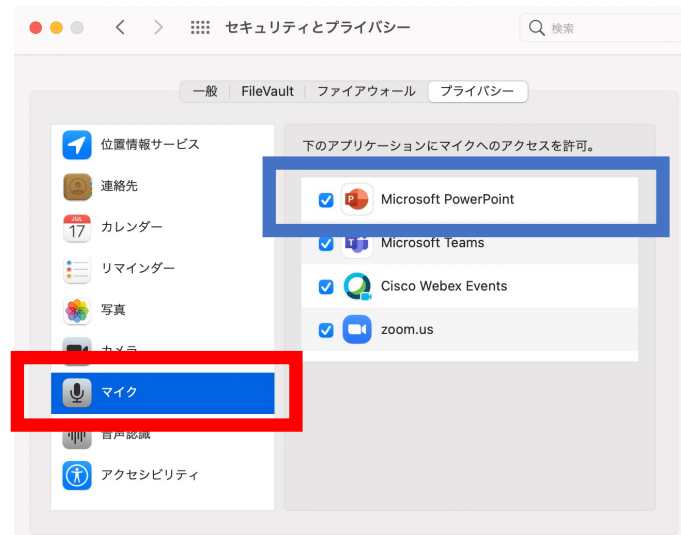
セキュリティとプライバシー

検索

一般 FileVault ファイアウォール プライバシー

位置情報サービス
連絡先
JUL 17 カレンダー
リマインダー
写真
カメラ
マイク
音声認識
アクセシビリティ

下のアプリケーションにマイクへのアクセスを許可。

Microsoft PowerPoint
Microsoft Teams
Cisco Webex Events
zoom.us